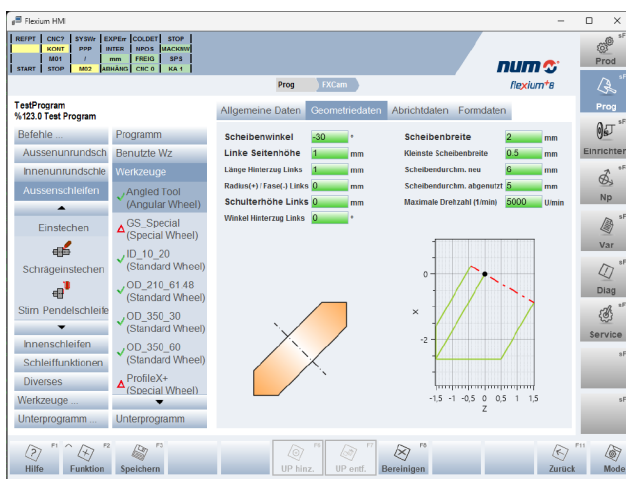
Flexium HMI

| REFPT | CNC? | SYSWr | EXPErr | COLDET | STOP |
|---|---|---|---|---|---|
| | KONT | PPP | INTER | NPOS | MACHKW |
| | M01 | / | mm | FREIG | SPS |
| START | STOP | M02 | ABHÄNG | CBC 0 | KA 1 |

num flexium+8

Prog FXCam

TestProgram
%123.0 Test Program

Befehle ...
Aussenunrundsch
Innenunrundschle
Aussenschleifen
Einstechen
Schrägeinstechen
Stirn Pendelschleife
Innenschleifen
Schleiffunktionen
Diverses
Werkzeuge ...
Unterprogramm ...

Programm
Benutzte Wz
Werkzeuge
Angled Tool (Angular Wheel)
GS_Special (Special Wheel)
ID_10_20 (Standard Wheel)
OD_210_61.48 (Standard Wheel)
OD_350_30 (Standard Wheel)
OD_350_60 (Standard Wheel)
ProfileX+ (Special Wheel)
Unterprogramm

Allgemeine Daten | Geometriedaten | Abrichtdaten | Formdaten

Scheibenwinkel -30 °
Linke Seitenhöhe 1 mm
Länge Hinterzug Links 1 mm
Radius(+) / Fase(-) Links 0 mm
Schulterhöhe Links 0 mm
Winkel Hinterzug Links 0 °

Scheibenbreite 2 mm
Kleinste Scheibenbreite 0.5 mm
Scheibendurchm. neu 6 mm
Scheibendurchm. abgenutzt 5 mm
Maximale Drehzahl (1/min) 5000 U/min

0
-2
x
-1,5 -1 -0,5 0 0,5 1 1,5
z

Prod
Prog
Einrichten
Np
Var
Diag
Service

Hilfe F1
Funktion F2
Speichern F3
UP hinz. F6
UP entf. F7
Bereinigen F8
Zurück F11
Mode